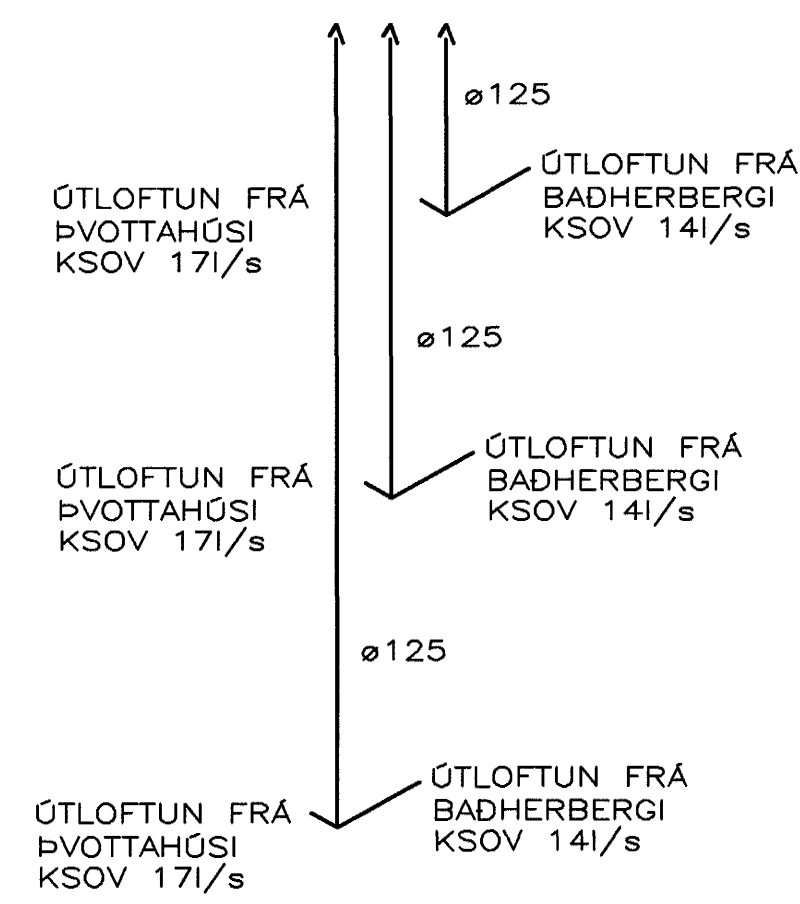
ø125

ÚTLOFTUN FRÁ
BAÐHERBERGI
KSOV 14l/s

ÚTLOFTUN FRÁ
ÞVOTTAHÚSI
KSOV 17l/s

ø125

ÚTLOFTUN FRÁ
BAÐHERBERGI
KSOV 14l/s

ÚTLOFTUN FRÁ
ÞVOTTAHÚSI
KSOV 17l/s

ø125

ÚTLOFTUN FRÁ
BAÐHERBERGI
KSOV 14l/s

ÚTLOFTUN FRÁ
ÞVOTTAHÚSI
KSOV 17l/s